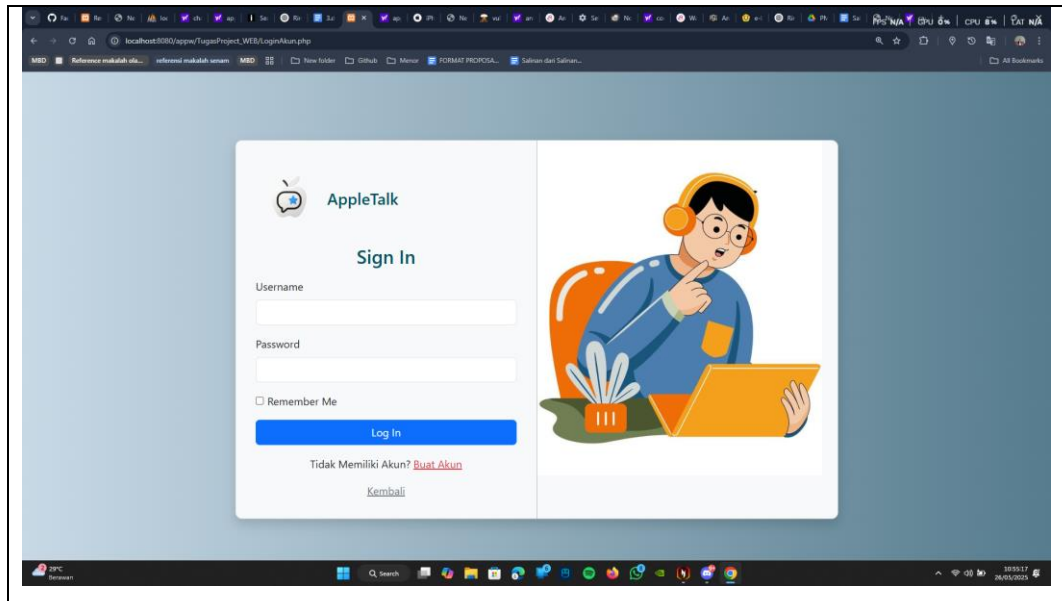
FPS N/A GPU 0% | CPU 0% | LAT N/A

localhost:8080/appw/TugasProject_WEB/LoginAkun.php

MBD Reference makalah ola... referensi makalah senam MBD New folder Github Memor FORMAT PROPOSA... Salinan dari Salinan... All Bookmarks

AppleTalk

Sign In

Username

Password

☐ Remember Me

Log In

Tidak Memiliki Akun? Buat Akun

Kembali

29°C Berawan

Search

10:55:17 26/05/2025